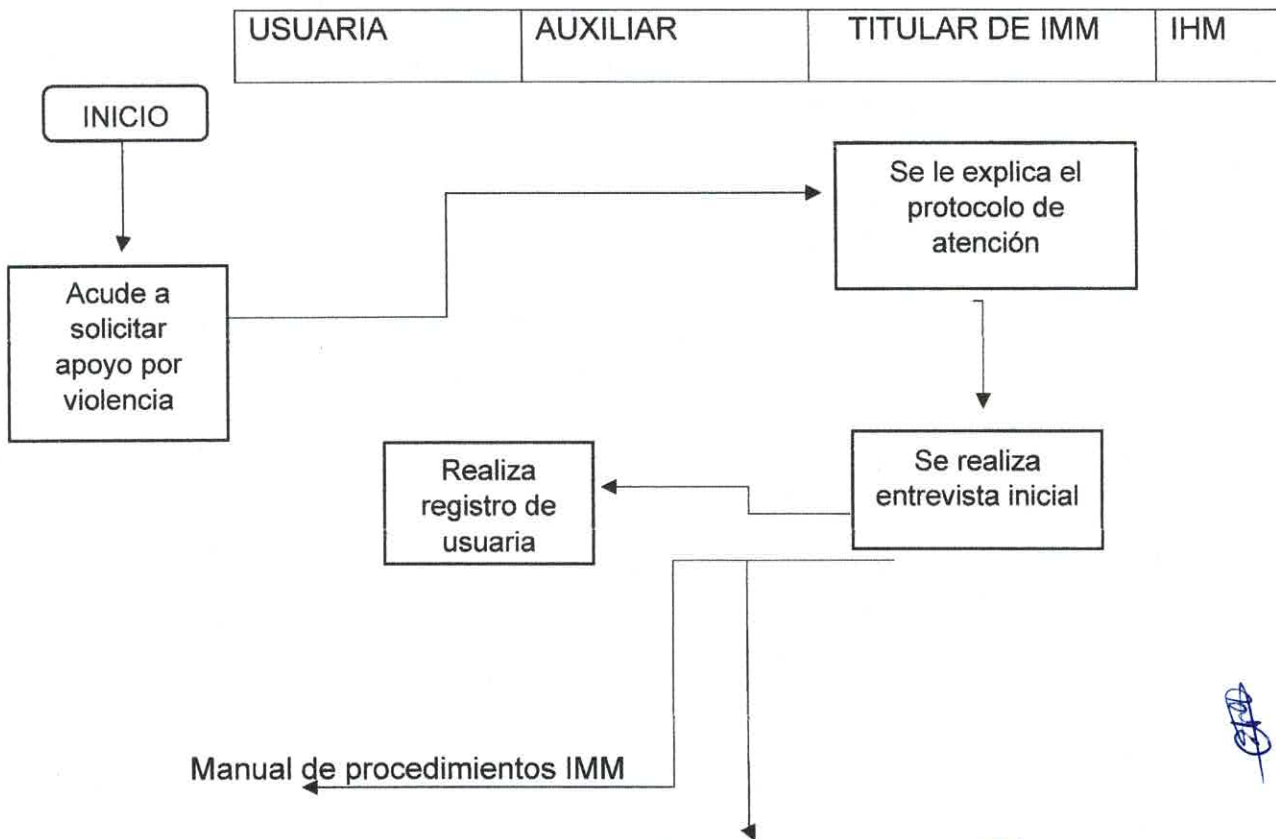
| USUARIA | AUXILIAR | TITULAR DE IMM | IHM |
|---|---|---|---|

INICIO

Se le explica el protocolo de atención

Acude a solicitar apoyo por violencia

Realiza registro de usuaria

Se realiza entrevista inicial

Manual de procedimientos IMM